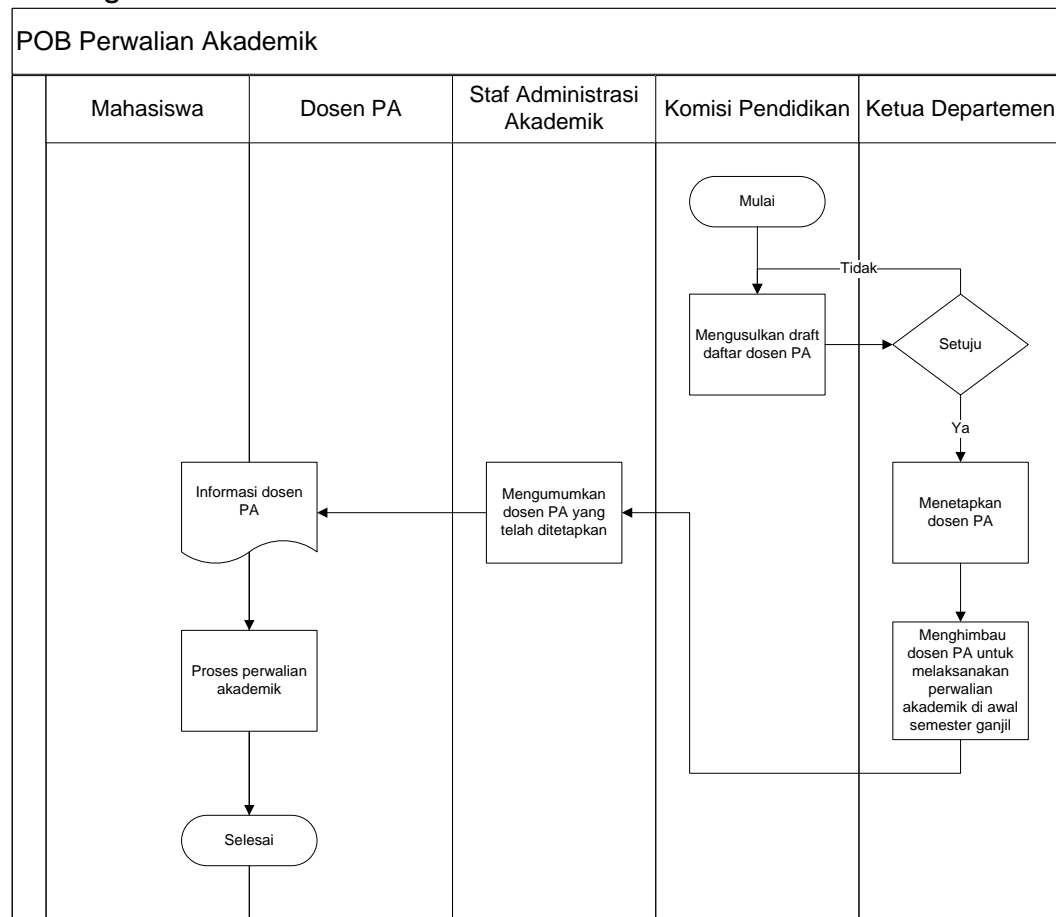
POB Perwalian Akademik

Mahasiswa

Dosen PA

Staf Administrasi Akademik

Komisi Pendidikan

Ketua Departemen

Mulai

Tidak

Mengusulkan draft daftar dosen PA

Setuju

Ya

Menetapkan dosen PA

Menghimbau dosen PA untuk melaksanakan perwalian akademik di awal semester ganjil

Mengumumkan dosen PA yang telah ditetapkan

Informasi dosen PA

Proses perwalian akademik

Selesai